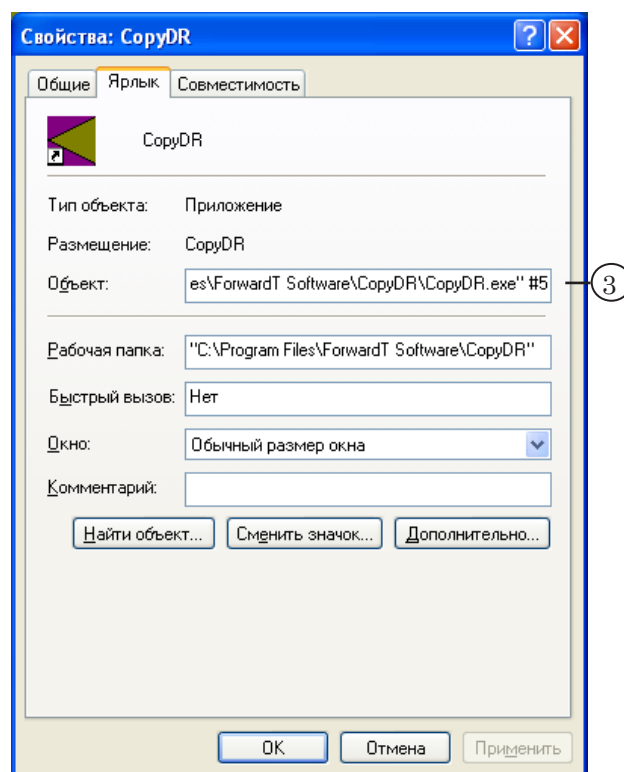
Свойства: CopyDR

?

Общие
Ярлык
Совместимость

CopyDR

Тип объекта: Приложение

Размещение: CopyDR

Объект: es\ForwardT Software\CopyDR\CopyDR.exe" #5

3

Рабочая папка: "C:\Program Files\ForwardT Software\CopyDR"

Быстрый вызов: Нет

Окно: Обычный размер окна

Комментарий:

Найти объект...
Сменить значок...
Дополнительно...

OK
Отмена
Применить